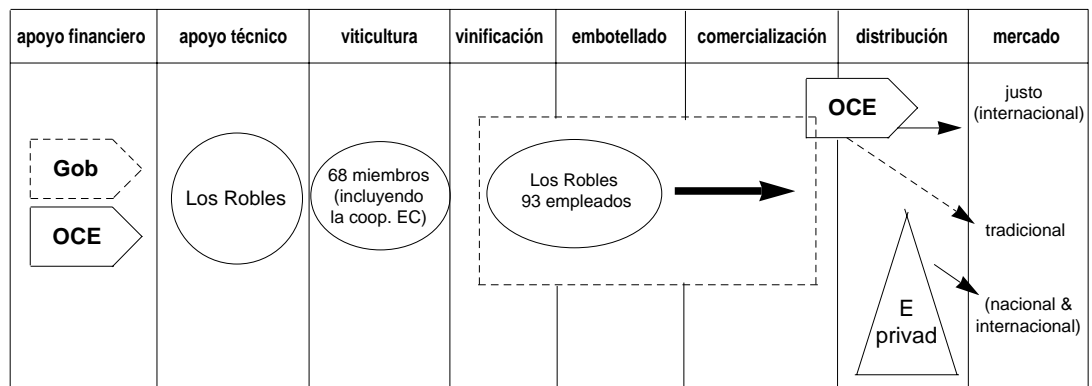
| apoyo financiero | apoyo técnico | viticultura | vinificación | embotellado | comercialización | distribución | mercado |
|---|---|---|---|---|---|---|---|

Gob

OCE

Los Robles

68 miembros (incluyendo la coop. EC)

Los Robles 93 empleados

OCE

justo (internacional)

tradicional

E privad

(nacional & internacional)